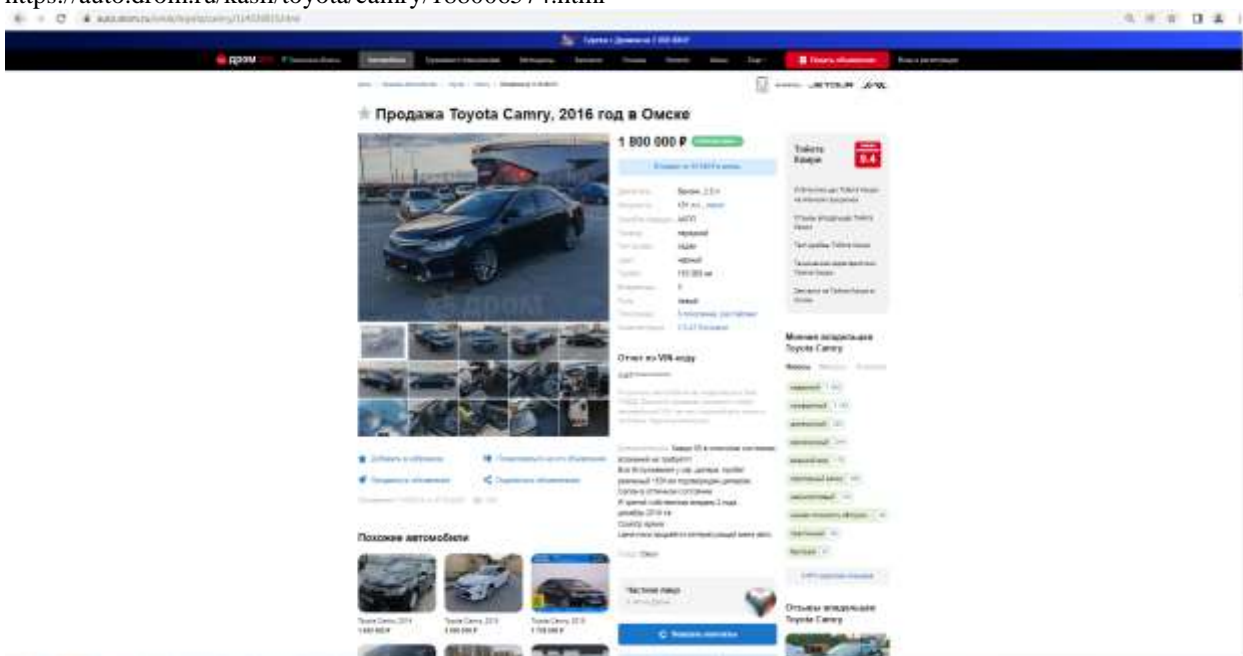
https://auto.drom.ru/kash/toyota/camry/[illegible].html

Продажа Toyota Camry, 2016 год в Омске

1 800 000 ₽

Тойота Камри

8.4

Отчет по VIN-коду

Мнения владельцев Toyota Camry

Похожие автомобили

Toyota Camry, 2014

Toyota Camry, 2015

Toyota Camry, 2016

Частное лицо

Показать контакты

Отзывы владельцев Toyota Camry

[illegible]